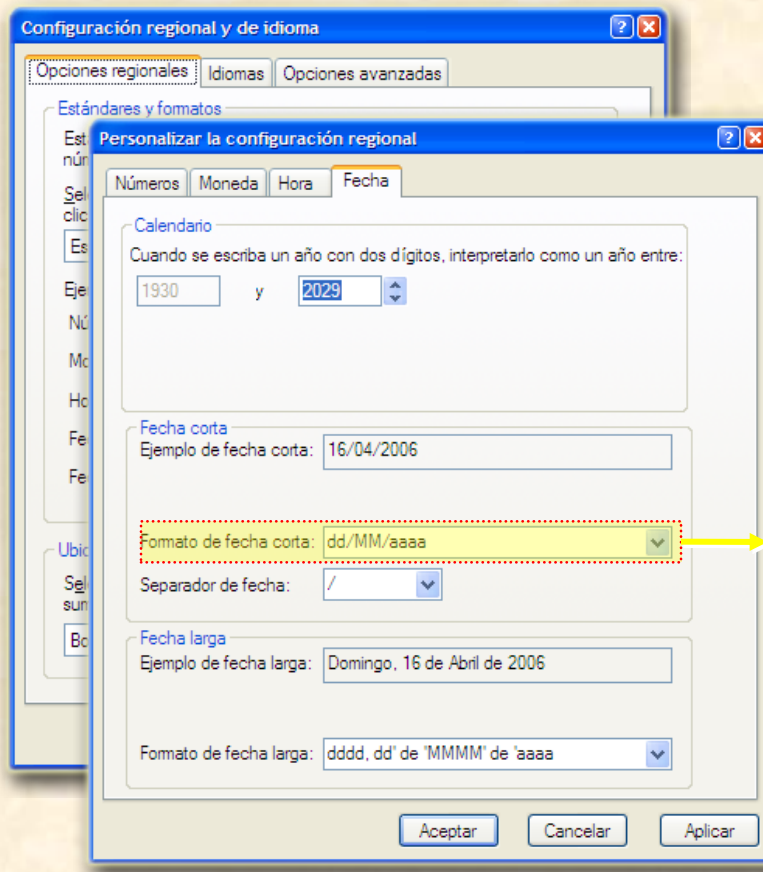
Configuración regional y de idioma
Opciones regionales | Idiomas | Opciones avanzadas
Estándares y formatos
Est
núm
Sele
clic
Es
Eje
Nú
Mo
Ho
Fe
Fe
Ubic
Sele
sum
Bo

Personalizar la configuración regional
Números | Moneda | Hora | Fecha
Calendario
Cuando se escriba un año con dos dígitos, interpretarlo como un año entre:
1930 y 2029
Fecha corta
Ejemplo de fecha corta: 16/04/2006
Formato de fecha corta: dd/MM/aaaa
Separador de fecha: /
Fecha larga
Ejemplo de fecha larga: Domingo, 16 de Abril de 2006
Formato de fecha larga: dddd, dd' de 'MMMM' de 'aaaa
Aceptar | Cancelar | Aplicar